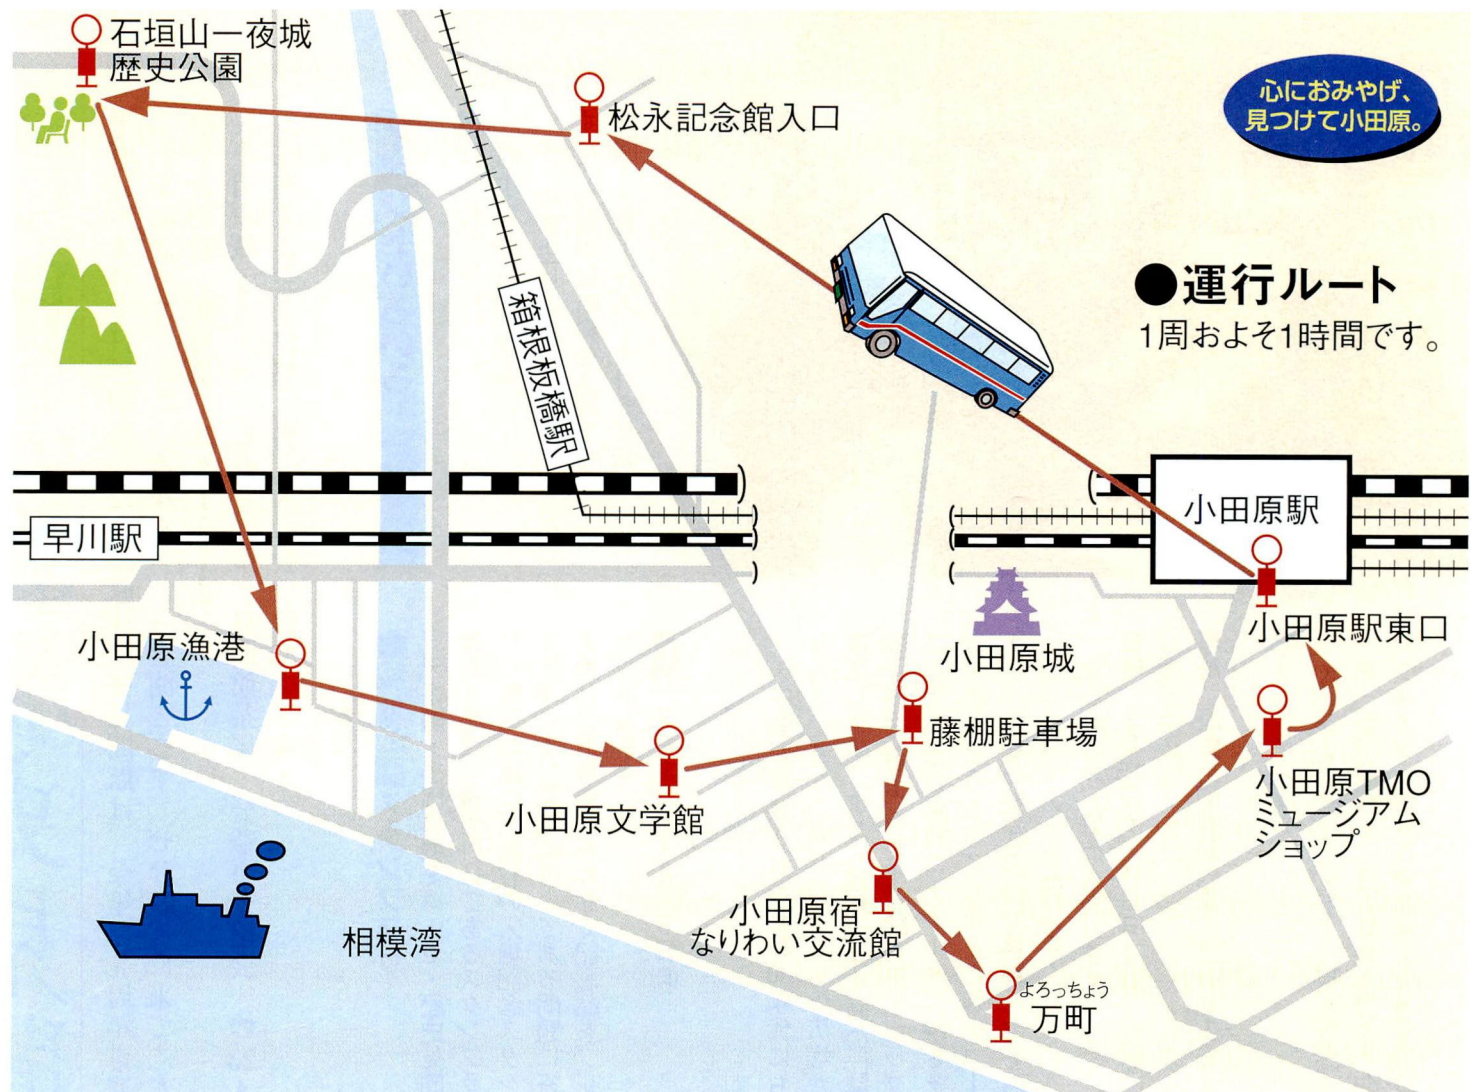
石垣山一夜城
歴史公園

松永記念館入口

心におみやげ、
見つけて小田原。

●運行ルート
1周およそ1時間です。

箱根板橋駅

早川駅

小田原駅

小田原駅東口

小田原城

小田原漁港

藤棚駐車場

小田原文学館

小田原TMO
ミュージアム
ショップ

小田原宿
なりわい交流館

相模湾

よろっちょう
万町